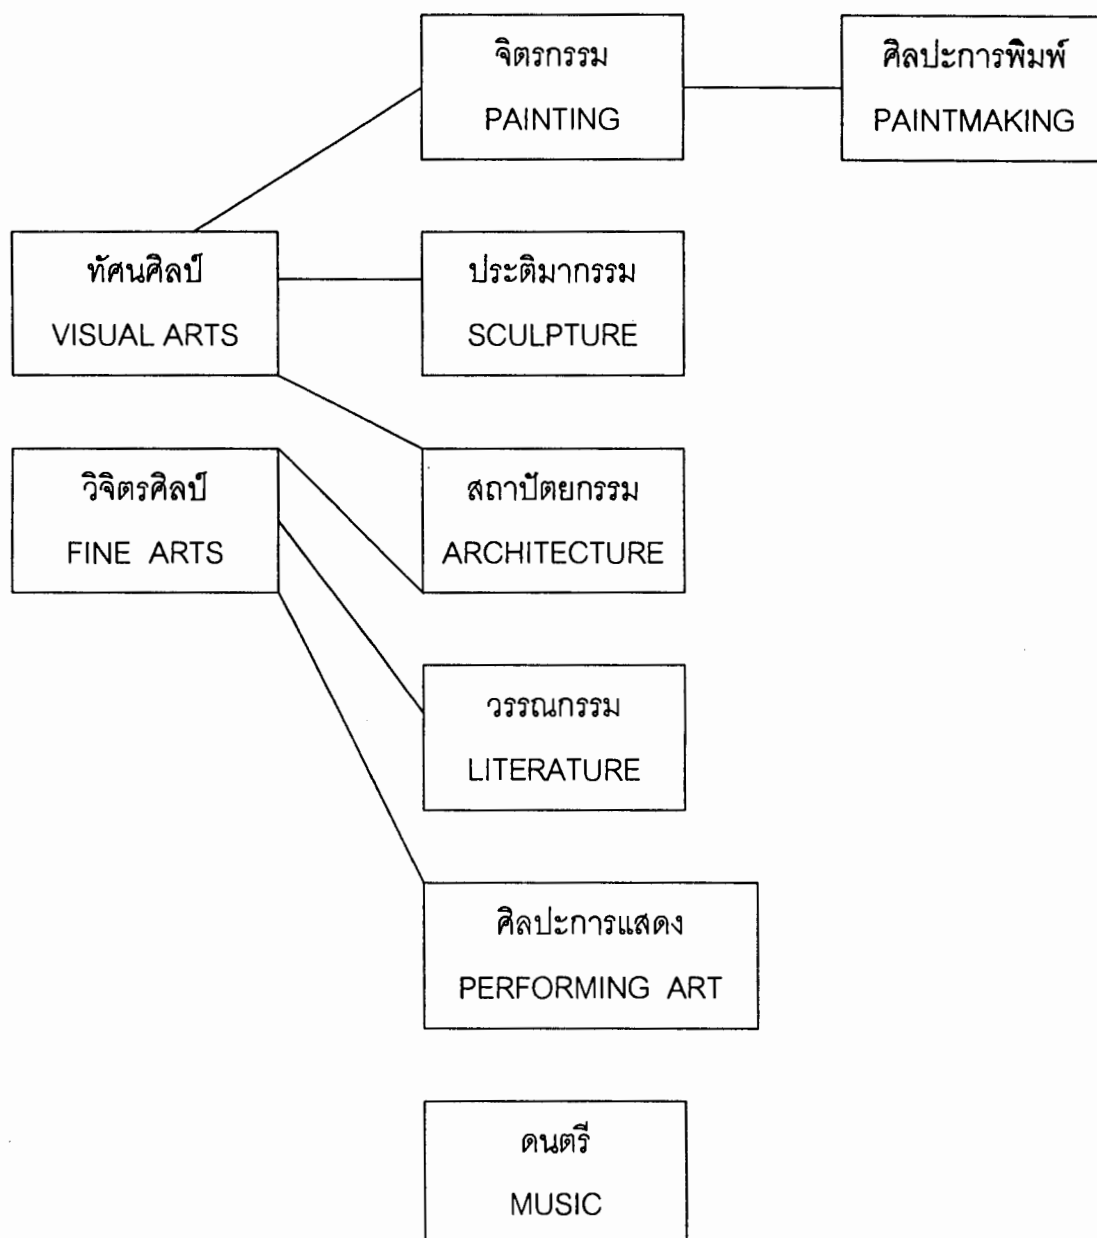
จิตรกรรม
PAINTING

ศิลปะการพิมพ์
PAINTMAKING

ทัศนศิลป์
VISUAL ARTS

ประติมากรรม
SCULPTURE

วิจิตรศิลป์
FINE ARTS

สถาปัตยกรรม
ARCHITECTURE

วรรณกรรม
LITERATURE

ศิลปะการแสดง
PERFORMING ART

ดนตรี
MUSIC